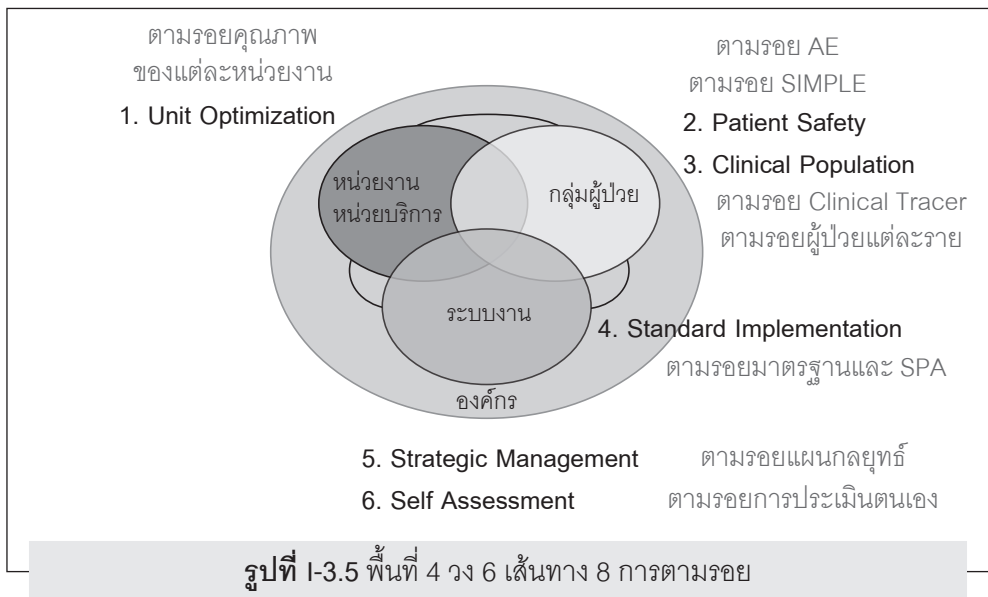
ตามรอยคุณภาพ
ของแต่ละหน่วยงาน

1. Unit Optimization

ตามรอย AE
ตามรอย SIMPLE

2. Patient Safety

3. Clinical Population

ตามรอย Clinical Tracer
ตามรอยผู้ป่วยแต่ละราย

หน่วยงาน
หน่วยบริการ

กลุ่มผู้ป่วย

ระบบงาน

องค์กร

4. Standard Implementation

ตามรอยมาตรฐานและ SPA

5. Strategic Management

ตามรอยแผนกลยุทธ์

6. Self Assessment

ตามรอยการประเมินตนเอง

**รูปที่** I-3.5 พื้นที่ 4 วง 6 เส้นทาง 8 การตามรอย